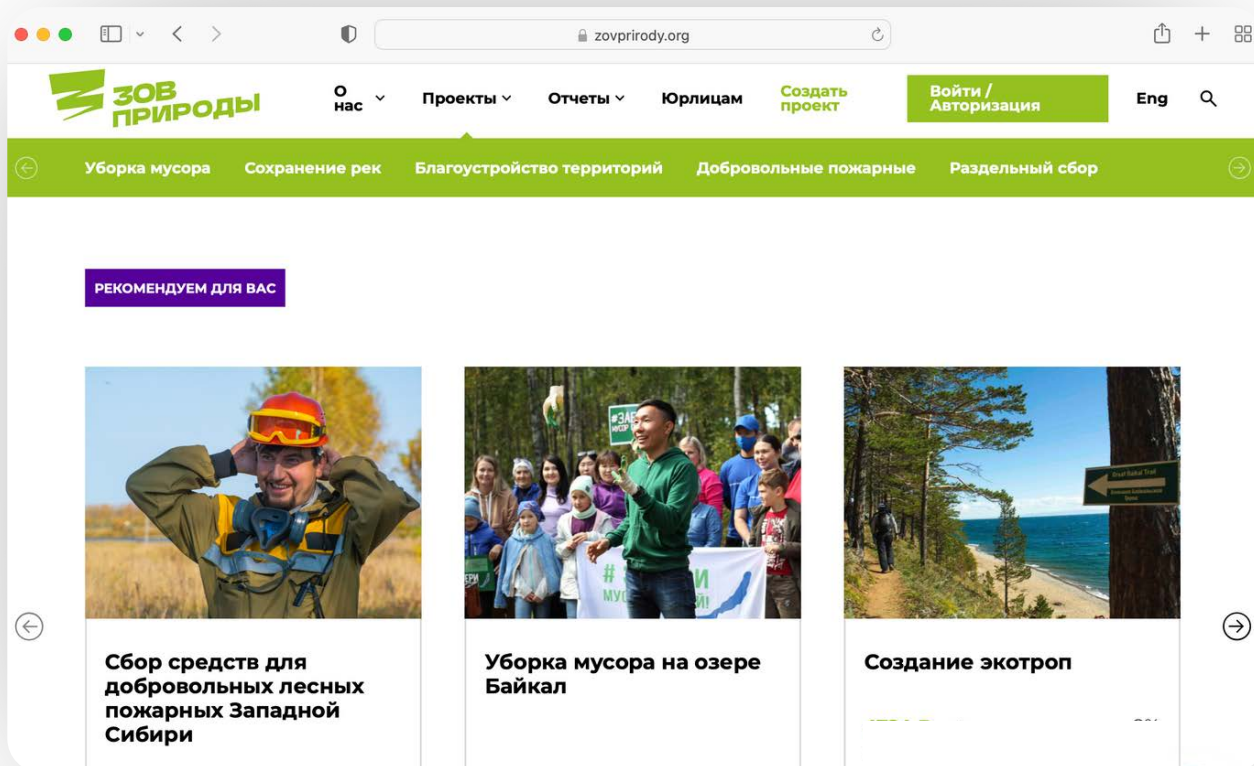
zovprirody.org

ЗОВ ПРИРОДЫ

О нас Проекты Отчеты Юрлицам Создать проект Войти / Авторизация Eng

Уборка мусора Сохранение рек Благоустройство территорий Добровольные пожарные Раздельный сбор

РЕКОМЕНДУЕМ ДЛЯ ВАС

Сбор средств для добровольных лесных пожарных Западной Сибири

Уборка мусора на озере Байкал

Создание экотроп

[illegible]